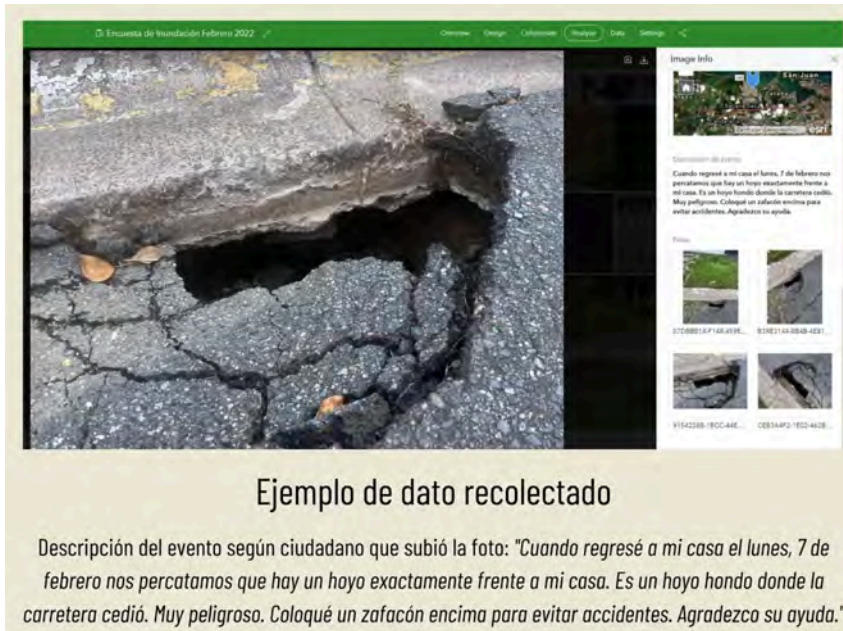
Encuesta de Inundación Febrero 2022

Overview Design Collaborate Analyze Data Settings

Image Info

San Juan

esri

Descripción de evento

Cuando regresé a mi casa el lunes, 7 de febrero nos percatamos que hay un hoyo exactamente frente a mi casa. Es un hoyo hondo donde la carretera cedió. Muy peligroso. Coloqué un zafacón encima para evitar accidentes. Agradezco su ayuda.

Fotos

57DB8B1A-F14A-4598...

B3AE2144-8B4B-4E81...

91542388-1BCC-44E...

CEB3A4F2-1E02-462B...

Ejemplo de dato recolectado

Descripción del evento según ciudadano que subió la foto: "Cuando regresé a mi casa el lunes, 7 de febrero nos percatamos que hay un hoyo exactamente frente a mi casa. Es un hoyo hondo donde la carretera cedió. Muy peligroso. Coloqué un zafacón encima para evitar accidentes. Agradezco su ayuda."